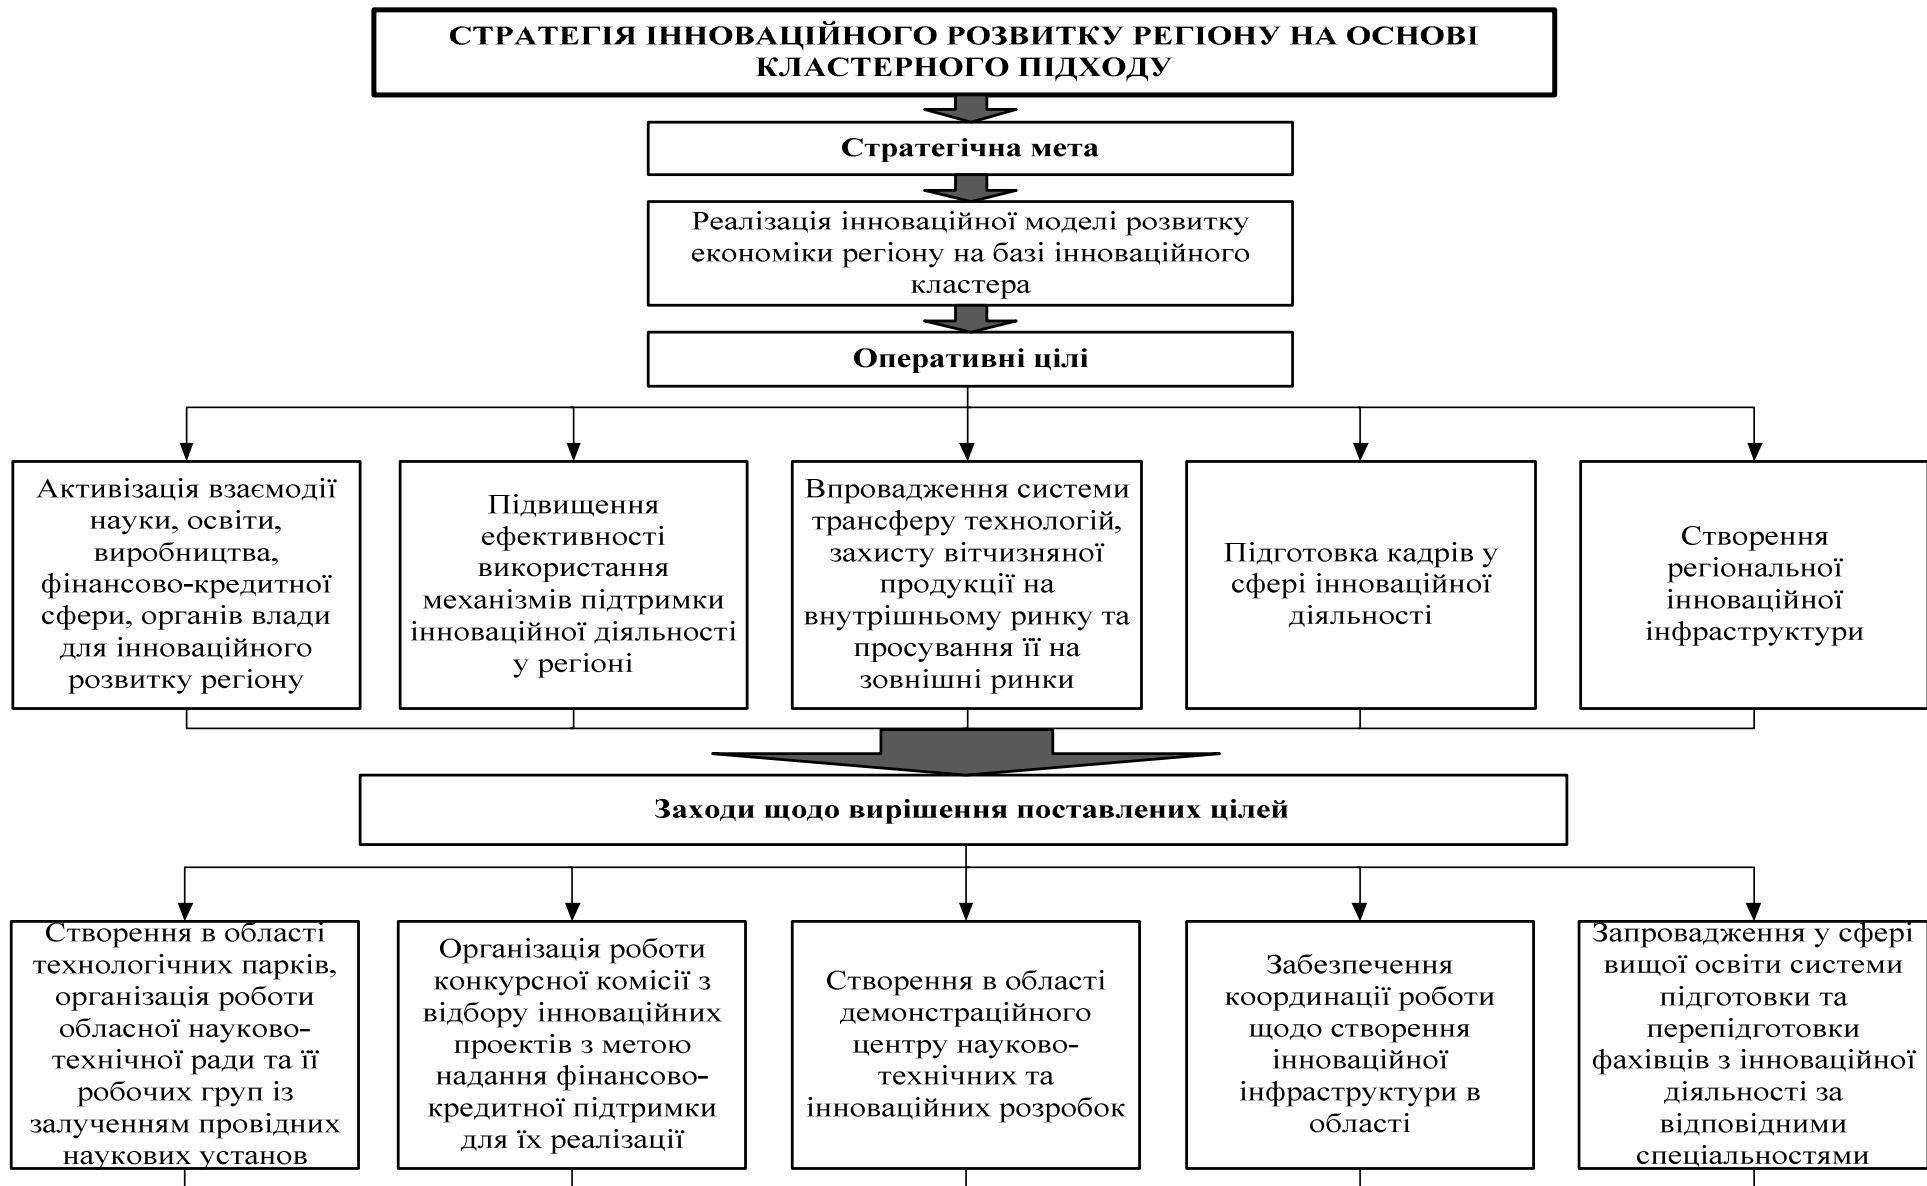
СТРАТЕГІЯ ІННОВАЦІЙНОГО РОЗВИТКУ РЕГІОНУ НА ОСНОВІ КЛАСТЕРНОГО ПІДХОДУ

Стратегічна мета

Реалізація інноваційної моделі розвитку економіки регіону на базі інноваційного кластера

Оперативні цілі

Активізація взаємодії науки, освіти, виробництва, фінансово-кредитної сфери, органів влади для інноваційного розвитку регіону

Підвищення ефективності використання механізмів підтримки інноваційної діяльності у регіоні

Впровадження системи трансферу технологій, захисту вітчизняної продукції на внутрішньому ринку та просування її на зовнішні ринки

Підготовка кадрів у сфері інноваційної діяльності

Створення регіональної інноваційної інфраструктури

Заходи щодо вирішення поставлених цілей

Створення в області технологічних парків, організація роботи обласної науково-технічної ради та її робочих груп із залученням провідних наукових установ

Організація роботи конкурсної комісії з відбору інноваційних проектів з метою надання фінансово-кредитної підтримки для їх реалізації

Створення в області демонстраційного центру науково-технічних та інноваційних розробок

Забезпечення координації роботи щодо створення інноваційної інфраструктури в області

Запровадження у сфері вищої освіти системи підготовки та перепідготовки фахівців з інноваційної діяльності за відповідними спеціальностями